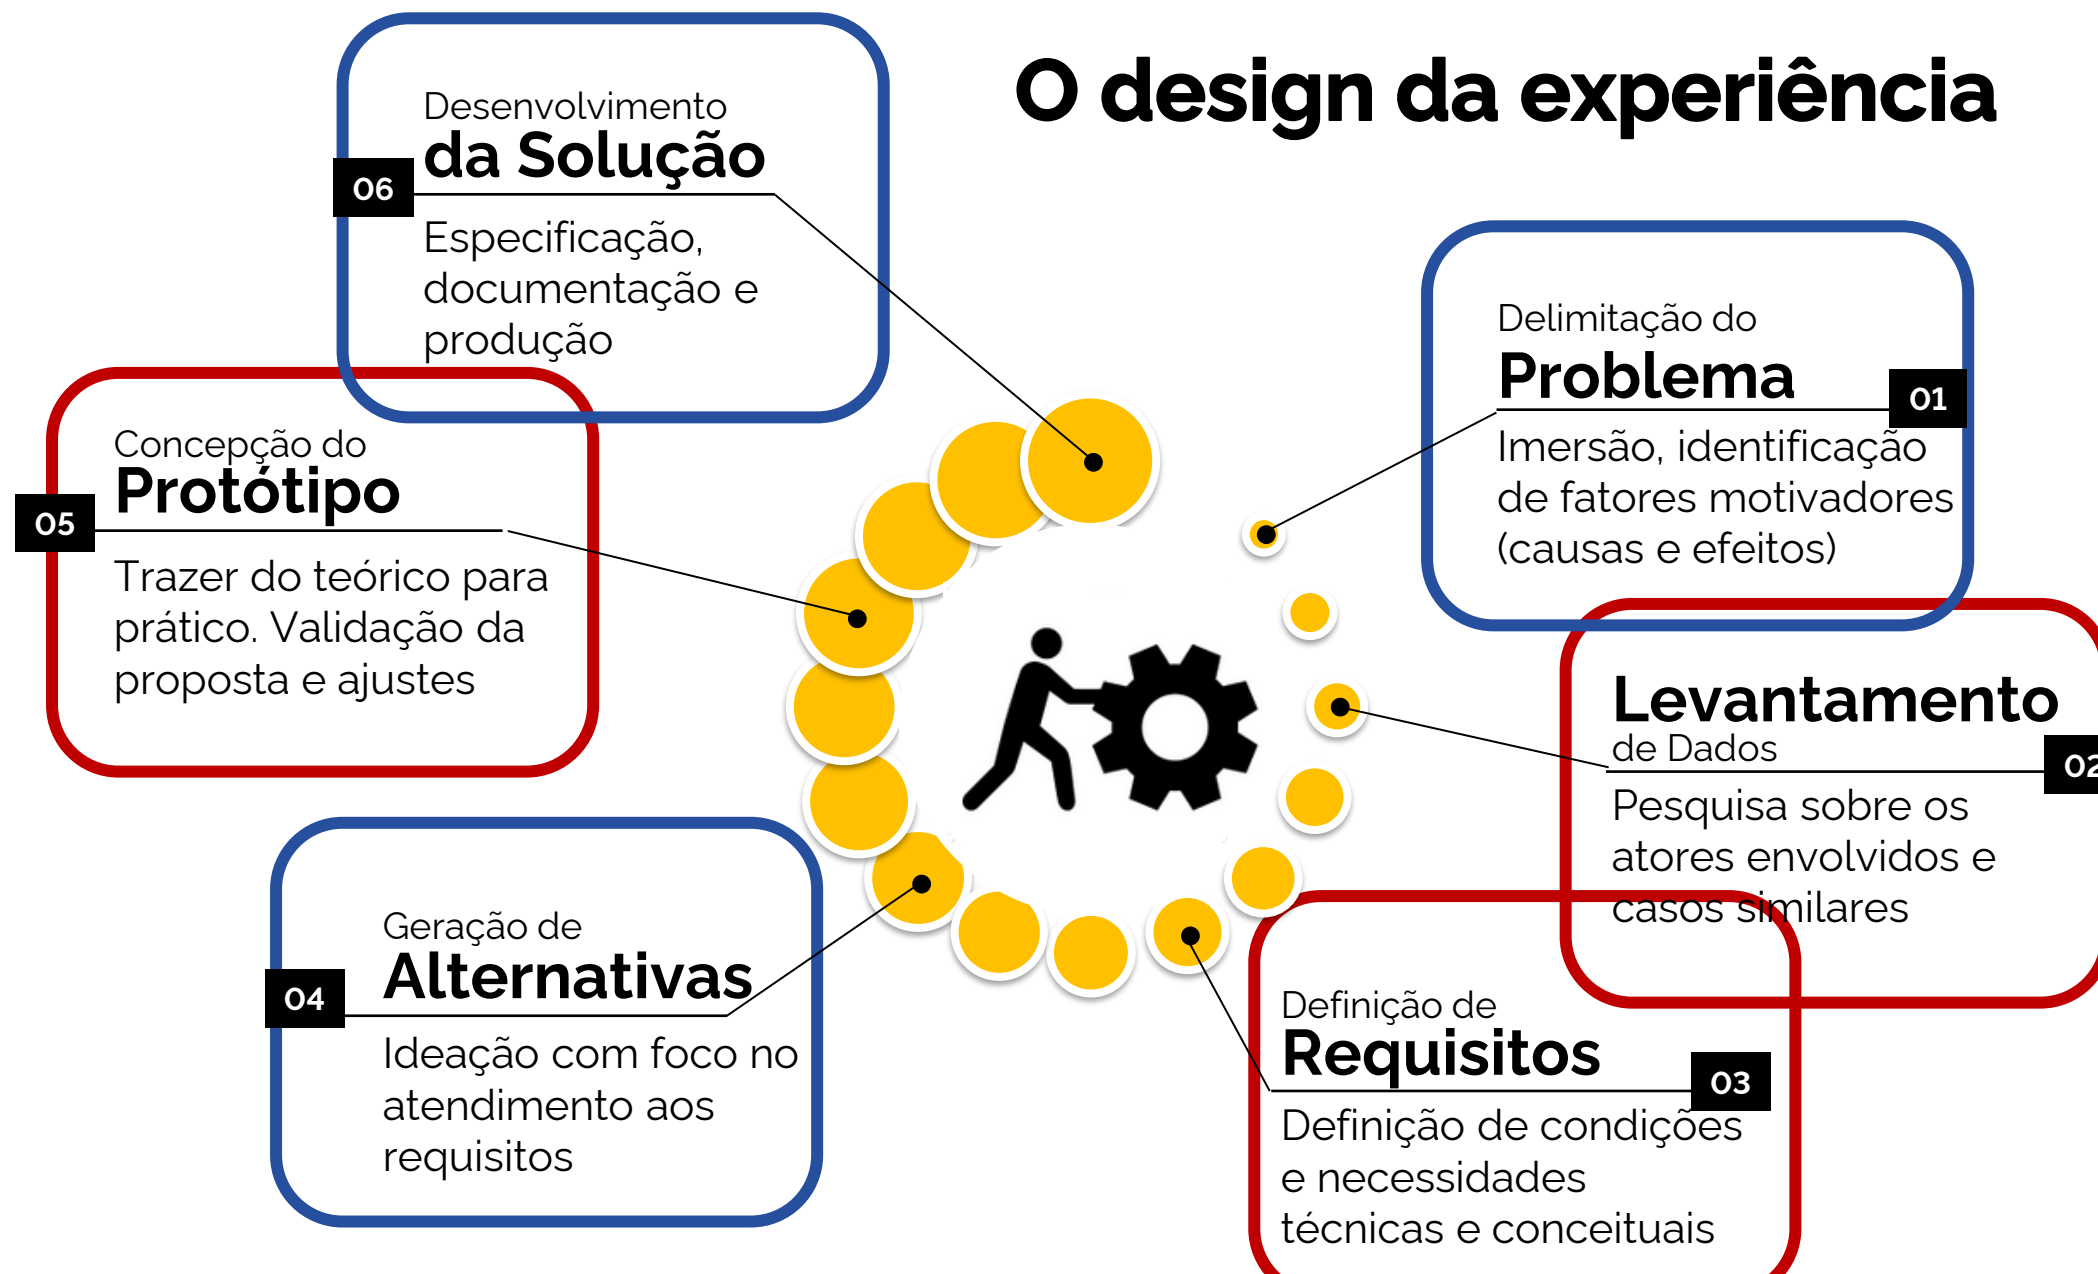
O design da experiência

Delimitação do
Problema
01
Imersão, identificação de fatores motivadores (causas e efeitos)

Levantamento
de Dados
02
Pesquisa sobre os atores envolvidos e casos similares

Definição de
Requisitos
03
Definição de condições e necessidades técnicas e conceituais

Geração de
Alternativas
04
Ideação com foco no atendimento aos requisitos

Concepção do
Protótipo
05
Trazer do teórico para prático. Validação da proposta e ajustes

Desenvolvimento
da Solução
06
Especificação, documentação e produção